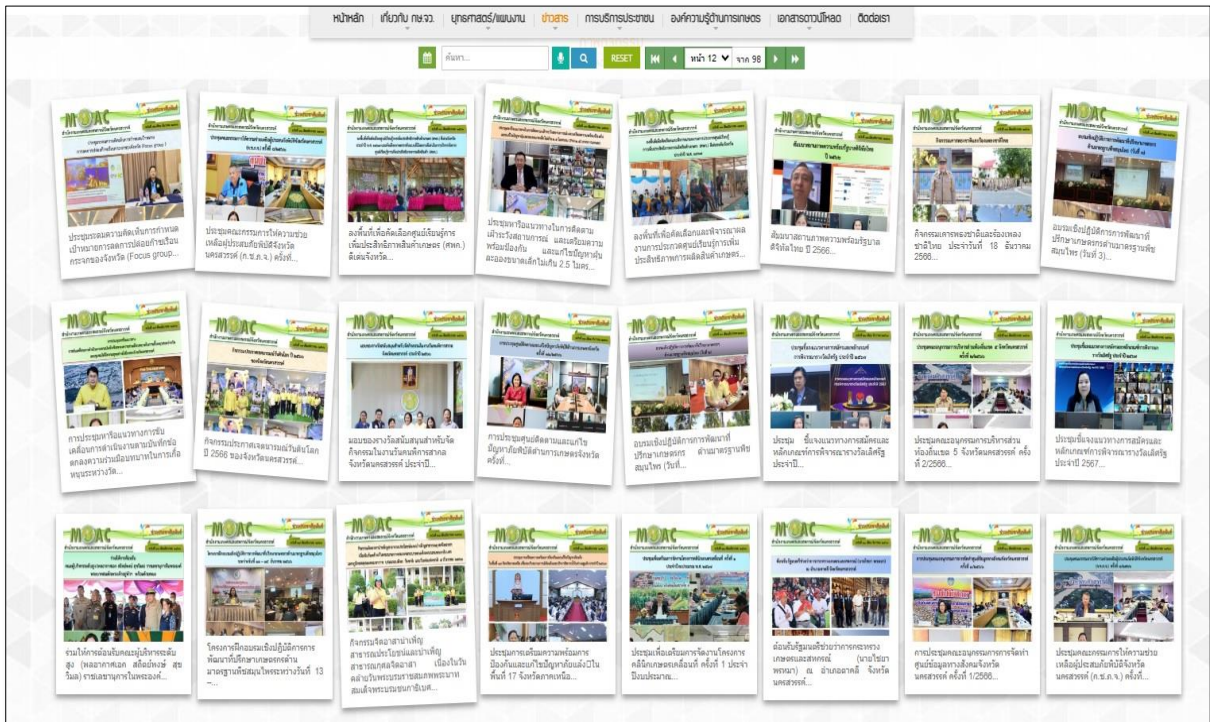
หน้าหลัก | เกี่ยวกับ กษ.จว. | ยุทธศาสตร์/แผนงาน | ข่าวสาร | การบริการประชาชน | องค์ความรู้ด้านการเกษตร | เอกสารดาวน์โหลด | ติดต่อเรา

ค้นหา...

RESET

หน้า 12 จาก 98

ประชุมระดมความคิดเห็นการกำหนดเป้าหมายการลดการปล่อยก๊าซเรือนกระจกของจังหวัด (Focus group...

ประชุมคณะกรรมการให้ความช่วยเหลือผู้ประสบภัยพิบัติจังหวัดนครสวรรค์ (ก.ช.ภ.จ.) ครั้งที่...

ลงพื้นที่เพื่อคัดเลือกศูนย์เรียนรู้การเพิ่มประสิทธิภาพการผลิตสินค้าเกษตร (ศพก.) ดีเด่นจังหวัด...

ประชุมหารือแนวทางในการติดตามเฝ้าระวังสถานการณ์ และเตรียมความพร้อมป้องกัน และแก้ไขปัญหาฝุ่นละอองขนาดเล็กไม่เกิน 2.5 ไมครอ...

ลงพื้นที่เพื่อคัดเลือกและพิจารณาผลงานการประกวดศูนย์เรียนรู้การเพิ่มประสิทธิภาพการผลิตสินค้าเกษตร...

สัมมนาสภาเกษตรกรแห่งชาติ ปี 2566...

กิจกรรมเคารพธงชาติและร้องเพลงชาติไทย ประจำวันที่ 18 ธันวาคม 2566...

อบรมเชิงปฏิบัติการการพัฒนาที่ปรึกษาเกษตรตำมาตรฐานพืชสมุนไพร (วันที่ 3)...

การประชุมหารือแนวทางการขับเคลื่อนการดำเนินงานตามบันทึกข้อตกลงความร่วมมือบทบาทในการเกื้อหนุนระหว่างจัง...

กิจกรรมประกวดผลงานเกษตรในวันดินโลก ปี 2566 ของจังหวัดนครสวรรค์...

มอบของรางวัลสนับสนุนสำหรับกิจกรรมในงานวันเกษตรสากลจังหวัดนครสวรรค์ ประจำปี...

การประชุมศูนย์ติดตามและแก้ไขปัญหาภัยพิบัติด้านการเกษตรจังหวัดนครสวรรค์ ครั้งที่...

อบรมเชิงปฏิบัติการการพัฒนาที่ปรึกษาเกษตรกร ด้านมาตรฐานพืชสมุนไพร (วันที่...

ประชุม ชี้แจงแนวทางการสมัครและหลักเกณฑ์การพิจารณารางวัลเสิร์ฐประจำปี...

ประชุมคณะอนุกรรมการบริหารส่วนท้องถิ่นเขต 5 จังหวัดนครสวรรค์ ครั้งที่ 2/2566...

ประชุมชี้แจงแนวทางการสมัครและหลักเกณฑ์การพิจารณารางวัลเสิร์ฐประจำปี 2567...

ร่วมให้การต้อนรับคณะผู้บริหารระดับสูง (พลอากาศเอก สถิตย์พงษ์ สุขวิมล) ราชเลขานุการในพระองค์...

โครงการฝึกอบรมเชิงปฏิบัติการการพัฒนาที่ปรึกษาเกษตรกรด้านมาตรฐานพืชสมุนไพรระหว่างวันที่ 13 ...

กิจกรรมจิตอาสาบำเพ็ญสาธารณประโยชน์และบำเพ็ญสาธารณกุศลจิตอาสา เนื่องในวันคล้ายวันพระบรมราชสมภพพระบาทสมเด็จพระบรมชนกาธิเบศ...

ประชุมการเตรียมความพร้อมการป้องกันและแก้ไขปัญหาภัยแล้งปีในพื้นที่ 17 จังหวัดภาคเหนือ...

ประชุมเพื่อเตรียมการจัดงานโครงการคลินิกเกษตรเคลื่อนที่ ครั้งที่ 1 ประจำปีงบประมาณ...

ต้อนรับรัฐมนตรีช่วยว่าการกระทรวงเกษตรและสหกรณ์ (นายไชยา พรหมา) ณ อำเภอลาดยาว จังหวัดนครสวรรค์...

การประชุมคณะอนุกรรมการจัดทำศูนย์ข้อมูลทางสังคมจังหวัดนครสวรรค์ ครั้งที่ 1/2566...

ประชุมคณะกรรมการให้ความช่วยเหลือผู้ประสบภัยพิบัติจังหวัดนครสวรรค์ (ก.ช.ภ.จ.) ครั้งที่...